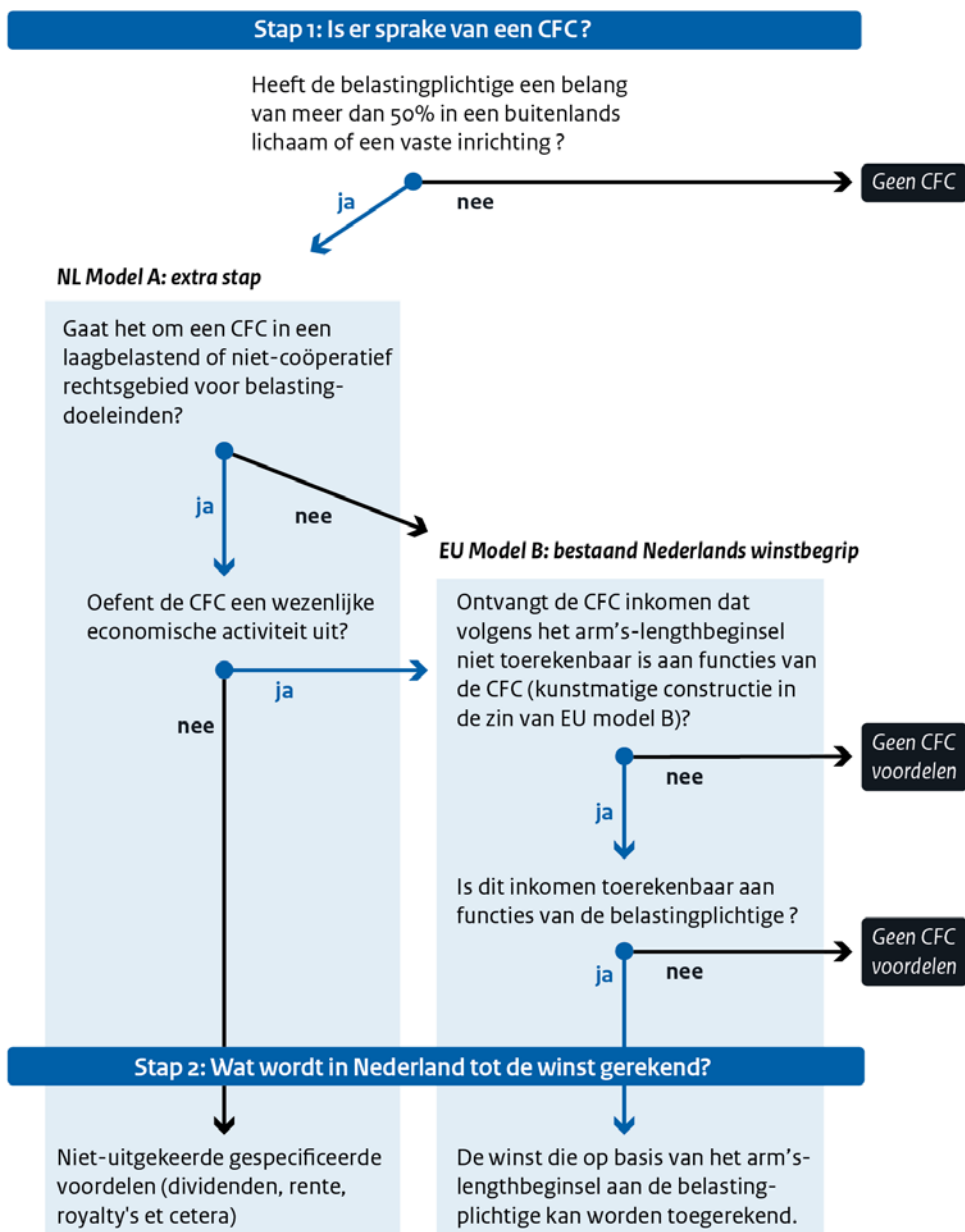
Stap 1: Is er sprake van een CFC?

Heeft de belastingplichtige een belang van meer dan 50% in een buitenlands lichaam of een vaste inrichting ?

ja

nee

Geen CFC

NL Model A: extra stap

Gaat het om een CFC in een laagbelastend of niet-coöperatief rechtsgebied voor belastingdoeleinden?

ja

nee

EU Model B: bestaand Nederlands winstbegrip

Oefent de CFC een wezenlijke economische activiteit uit?

ja

nee

Ontvangt de CFC inkomen dat volgens het arm's-lengthbeginsel niet toerekenbaar is aan functies van de CFC (kunstmatige constructie in de zin van EU model B)?

nee

Geen CFC voordelen

ja

Is dit inkomen toerekenbaar aan functies van de belastingplichtige ?

ja

nee

Geen CFC voordelen

Stap 2: Wat wordt in Nederland tot de winst gerekend?

Niet-uitgekeerde gespecificeerde voordelen (dividenden, rente, royalty's et cetera)

De winst die op basis van het arm's-lengthbeginsel aan de belastingplichtige kan worden toegerekend.